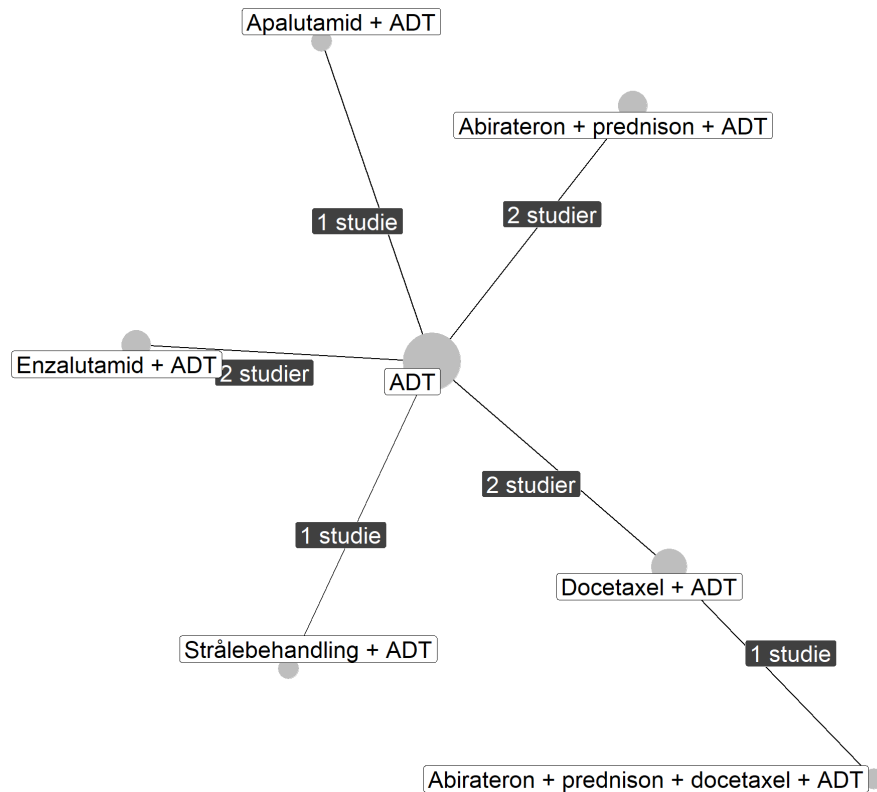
Apalutamid + ADT

Abirateron + prednison + ADT

1 studie

2 studier

Enzalutamid + ADT

2 studier

ADT

2 studier

1 studie

Docetaxel + ADT

1 studie

Strålebehandling + ADT

Abirateron + prednison + docetaxel + ADT